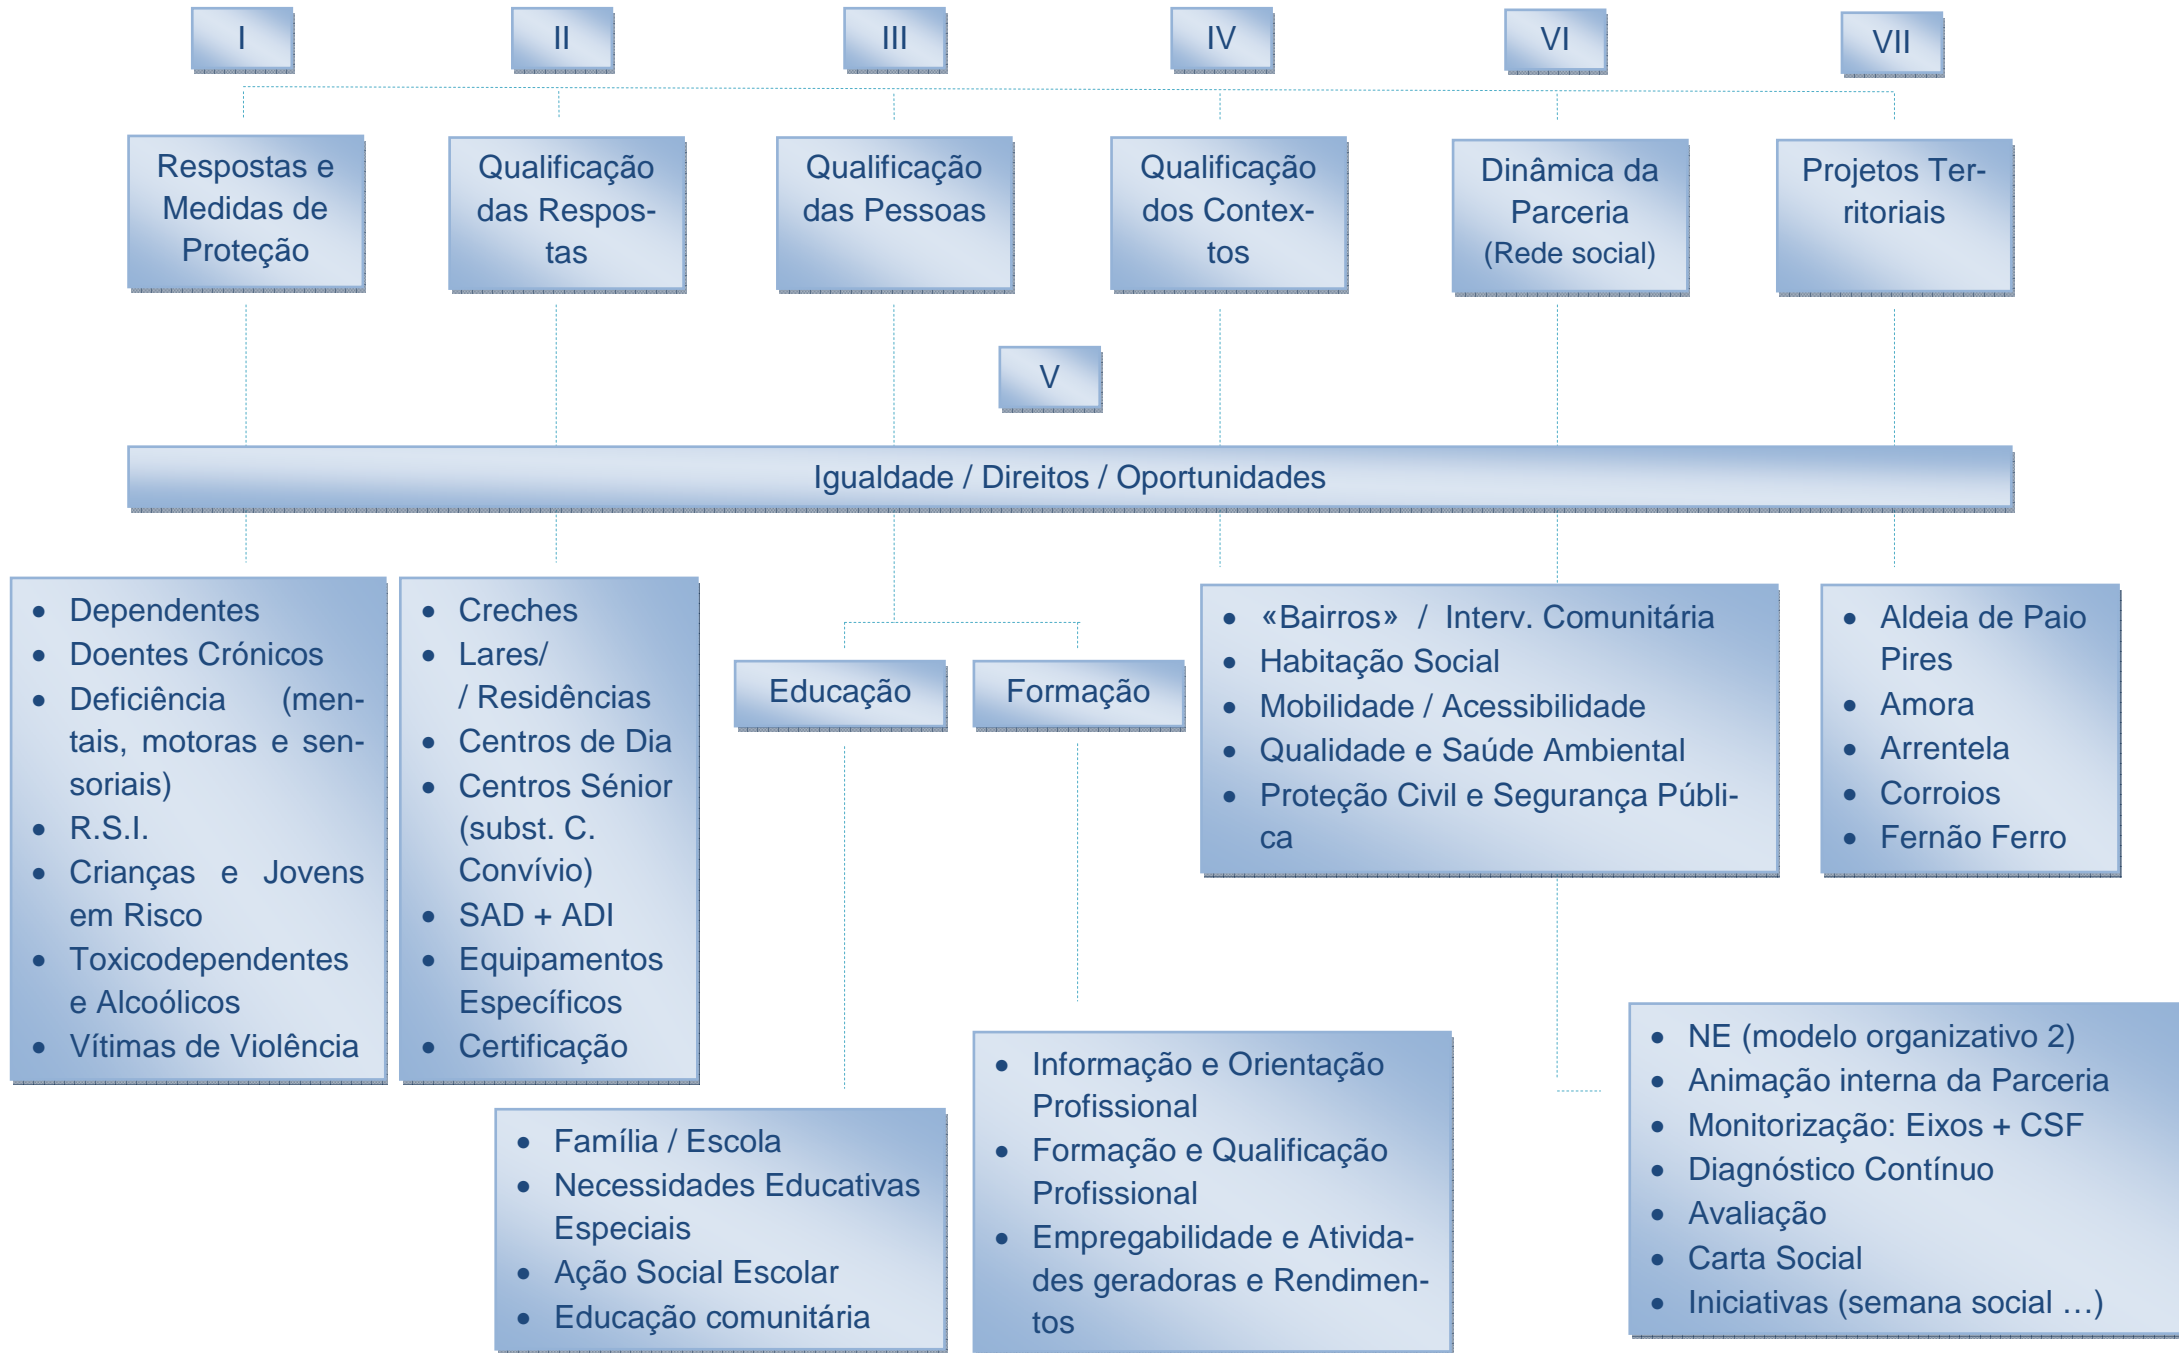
I

II

III

IV

VI

VII

Respostas e Medidas de Proteção

Qualificação das Respostas

Qualificação das Pessoas

Qualificação dos Contextos

Dinâmica da Parceria (Rede social)

Projetos Territoriais

V

Igualdade / Direitos / Oportunidades

- Dependentes
- Doentes Crónicos
- Deficiência (mentais, motoras e sensoriais)
- R.S.I.
- Crianças e Jovens em Risco
- Toxicodependentes e Alcoólicos
- Vítimas de Violência

- Creches
- Lares/ / Residências
- Centros de Dia
- Centros Sénior (subst. C. Convívio)
- SAD + ADI
- Equipamentos Específicos
- Certificação

Educação

Formação

- «Bairros» / Interv. Comunitária
- Habitação Social
- Mobilidade / Acessibilidade
- Qualidade e Saúde Ambiental
- Proteção Civil e Segurança Pública

- Aldeia de Paio Pires
- Amora
- Arrentela
- Corroios
- Fernão Ferro

- Família / Escola
- Necessidades Educativas Especiais
- Ação Social Escolar
- Educação comunitária

- Informação e Orientação Profissional
- Formação e Qualificação Profissional
- Empregabilidade e Atividades geradoras e Rendimentos

- NE (modelo organizativo 2)
- Animação interna da Parceria
- Monitorização: Eixos + CSF
- Diagnóstico Contínuo
- Avaliação
- Carta Social
- Iniciativas (semana social …)